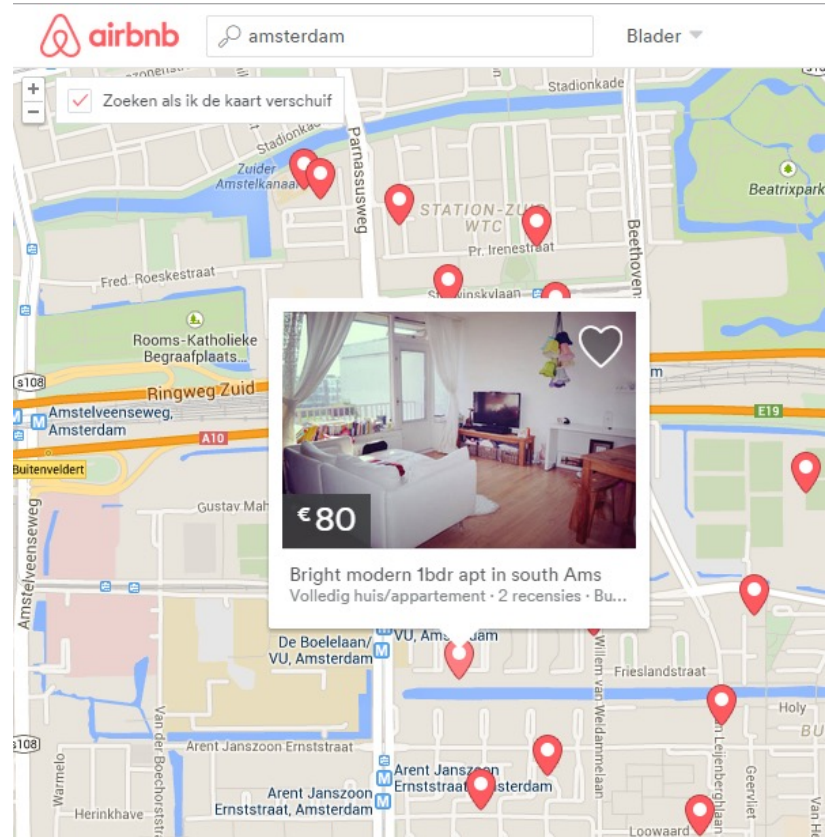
airbnb amsterdam Blader

Zoeken als ik de kaart verschuif

Stadionkade
Stadionkade
Zuider Amstelkanaal
Parnassusweg
STATION-ZUID WTC
Pr. Irenestraat
Beethoven
Beatrixpark
Fred. Roeskestraat
Stravinskylaan
Rooms-Katholieke Begraafplaats...
s108
Ringweg Zuid
Amstelveenseweg, Amsterdam
A10
E19
Buitenveldert
Gustav Mah
Amstelveenseweg

€80

Bright modern 1bdr apt in south Ams
Volledig huis/appartement · 2 recensies · Bu...

De Boelelaan/ VU, Amsterdam
VU, Amsterdam
Frieslandstraat
Willem van Weldammelaan
Van der Boechorststraat
Arent Janszoon Ernststraat
Arent Janszoon Ernststraat, Amsterdam
Arent Janszoon Ernststraat Amsterdam
s108
Warmolo
Herinkhave
van Leijenberghlaan
Geervliet
Holy
BU
Loowaard